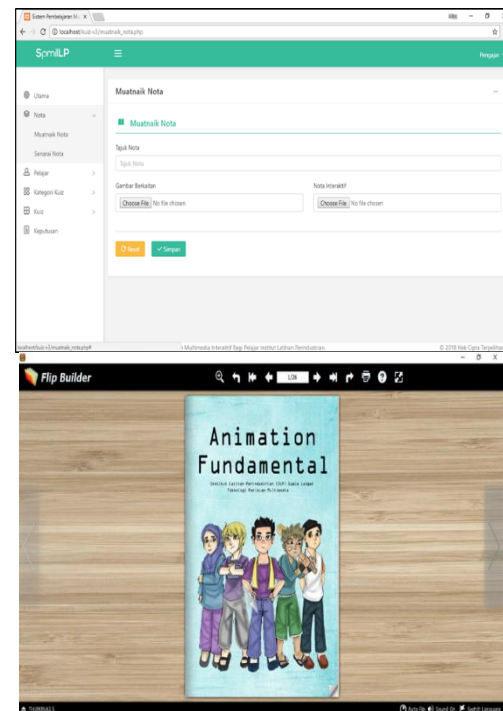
Sistem Pembelajaran M... ×

localhost/kuiz-v3/muatnaik_nota.php

SpmiLP

Pengajar

Utama
Nota
Muatnaik Nota
Senarai Nota
Pelajar
Kategori Kuiz
Kuiz
Keputusan

Muatnaik Nota

Muatnaik Nota

Tajuk Nota
Tajuk Nota

Gambar Berkaitan
Choose File No file chosen

Nota Interaktif
Choose File No file chosen

Reset
Simpan

localhost/kuiz-v3/muatnaik_nota.php#
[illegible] Multimedia Interaktif Bagi Pelajar Institut Latihan Perindustrian.
© 2018 Hak Cipta Terpelihara

Flip Builder

1/26

Animation Fundamental

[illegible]

THUMBNAILS
Auto Flip Sound On Switch Language